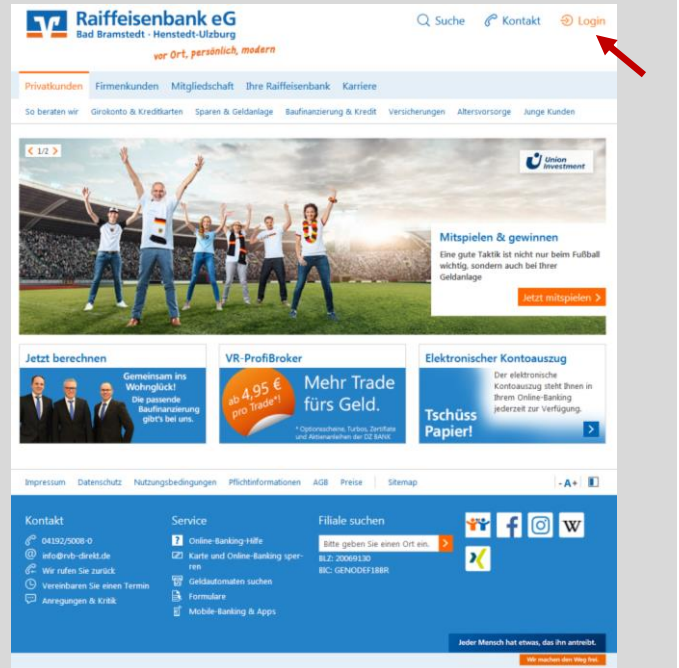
Raiffeisenbank eG
Bad Bramstedt · Henstedt-Ulzburg
vor Ort, persönlich, modern

Suche Kontakt Login

Privatkunden Firmenkunden Mitgliedschaft Ihre Raiffeisenbank Karriere

So beraten wir Girokonto & Kreditkarten Sparen & Geldanlage Baufinanzierung & Kredit Versicherungen Altersvorsorge Junge Kunden

1/2

Union Investment

Mitspielen & gewinnen
Eine gute Taktik ist nicht nur beim Fußball wichtig, sondern auch bei Ihrer Geldanlage

Jetzt mitspielen

Jetzt berechnen
Gemeinsam ins Wohnglück! Die passende Baufinanzierung gibt's bei uns.

VR-ProfiBroker
ab 4,95 € pro Trade*!
Mehr Trade fürs Geld.
* Optionsscheine, Turbos, Zertifikate und Aktienanleihen der DZ BANK

Elektronischer Kontoauszug
Der elektronische Kontoauszug steht Ihnen in Ihrem Online-Banking jederzeit zur Verfügung.
Tschüss Papier!

Impressum Datenschutz Nutzungsbedingungen Pflichtinformationen AGB Preise Sitemap - A+

Kontakt
04192/5008-0
info@rvb-direkt.de
Wir rufen Sie zurück
Vereinbaren Sie einen Termin
Anregungen & Kritik

Service
Online-Banking-Hilfe
Karte und Online-Banking sperren
Geldautomaten suchen
Formulare
Mobile-Banking & Apps

Filiale suchen
Bitte geben Sie einen Ort ein.
BLZ: 20069130
BIC: GENODEF1BBR

W

Jeder Mensch hat etwas, das ihn antreibt.
Wir machen den Weg frei.